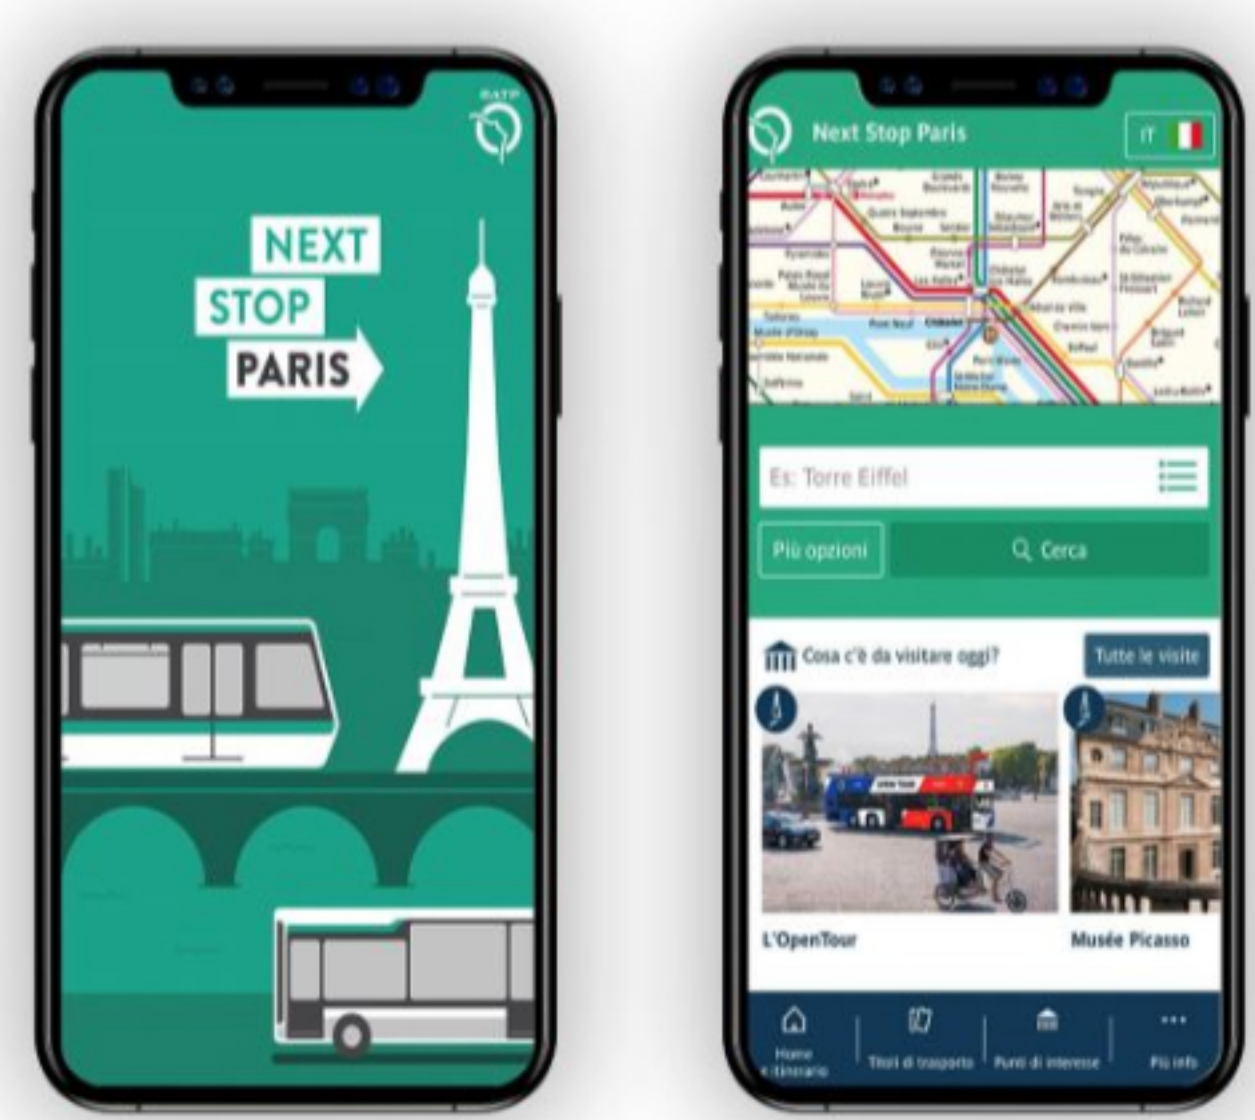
RATP

NEXT
STOP
PARIS

Next Stop Paris

IT

Es: Torre Eiffel

Più opzioni

Cerca

Cosa c'è da visitare oggi?

Tutte le visite

L'OpenTour

Musée Picasso

Home Itinerario

Titoli di trasporto

Punti di interesse

Più info